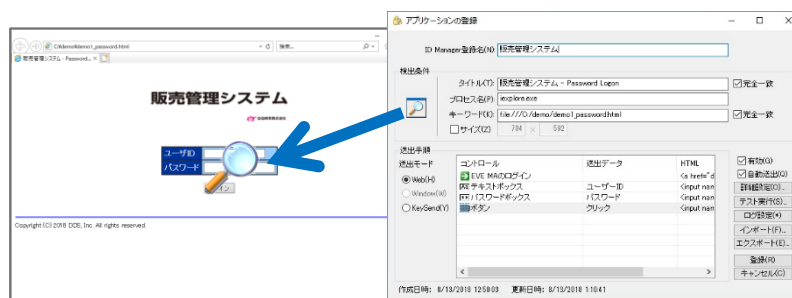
C:¥demo¥demo1_password.html

検索...

販売管理システム - Password... ×

販売管理システム

ユーザID

パスワード

ログイン

Copyright (C) 2018 DDS, Inc. All rights reserved.

アプリケーションの登録

ID Manager登録名(N) 販売管理システム

検出条件

タイトル(T) 販売管理システム - Password Logon

完全一致

プロセス名(P) iexplore.exe

キーワード(K) file:///C:/demo/demo1_password.html

完全一致

サイズ(Z) 784 × 592

送出手順

送出モード

Web(H)

Window(W)

KeySend(Y)

| コントロール | 送出データ | HTML |
|---|---|---|
| EVE MAのログイン | | <a href="d |
| テキストボックス | ユーザーID | <input nam |
| パスワードボックス | パスワード | <input nam |
| ボタン | クリック | <input nam |

有効(G)

自動送出(U)

詳細設定(O)...

テスト実行(S)...

ログ設定(*)

インポート(F)...

エクスポート(E)...

登録(R)

キャンセル(C)

作成日時: 8/13/2018 12:59:03 更新日時: 8/13/2018 1:10:41